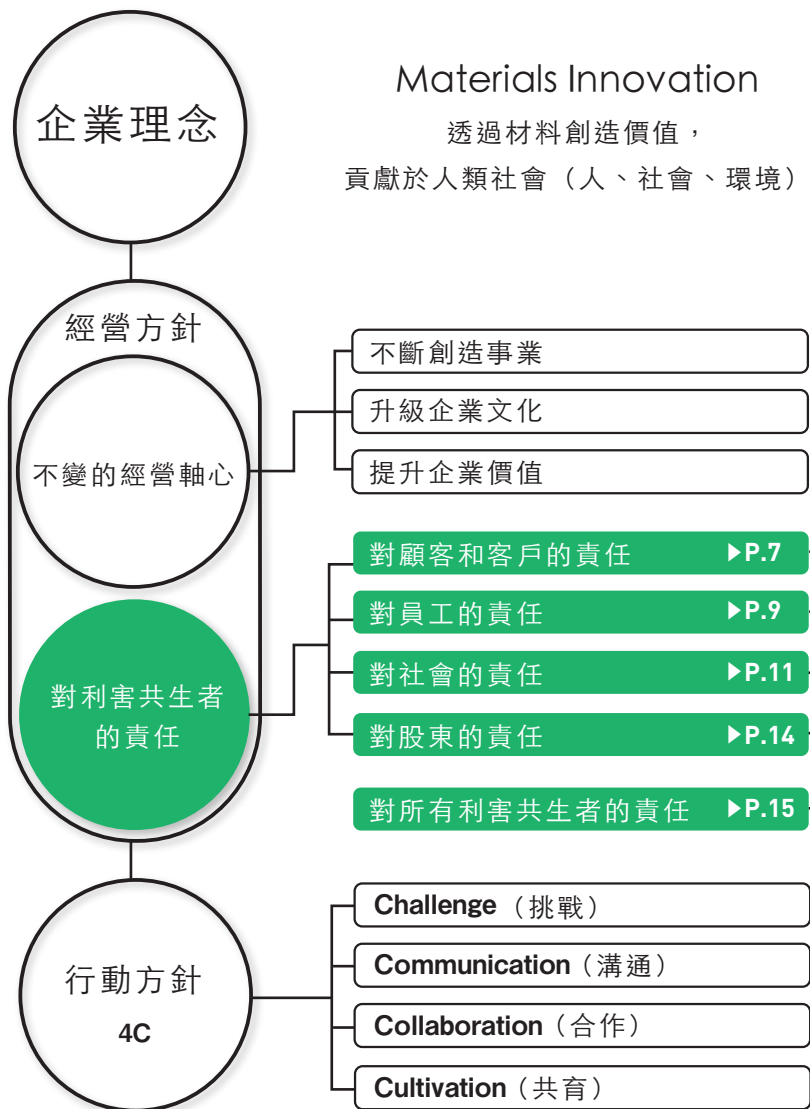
企業理念

Materials Innovation

透過材料創造價值，

貢獻於人類社會（人、社會、環境）

經營方針

不變的經營軸心

不斷創造事業

升級企業文化

提升企業價值

對利害共生者的責任

對顧客和客戶的責任 ▶P.7

對員工的責任 ▶P.9

對社會的責任 ▶P.11

對股東的責任 ▶P.14

對所有利害共生者的責任 ▶P.15

行動方針

4C

Challenge（挑戰）

Communication（溝通）

Collaboration（合作）

Cultivation（共育）